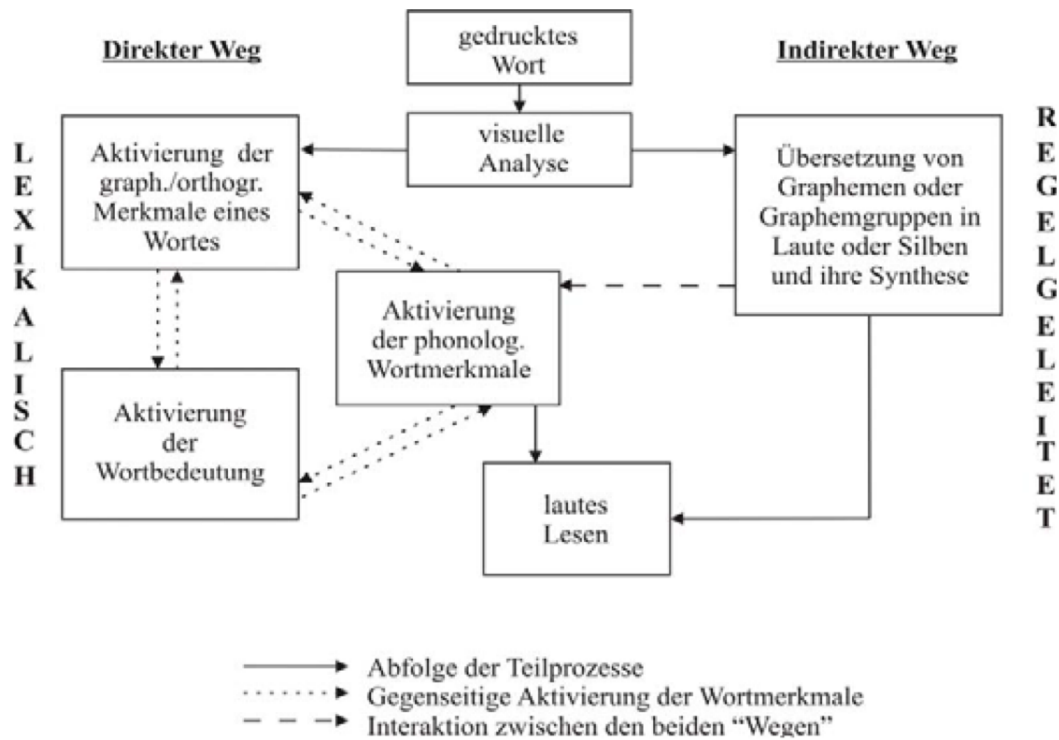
Direkter Weg

gedrucktes Wort

Indirekter Weg

LEXIKALISCH

visuelle Analyse

Aktivierung der graph./orthogr. Merkmale eines Wortes

Übersetzung von Graphemen oder Graphemgruppen in Laute oder Silben und ihre Synthese

REGELGELEITET

Aktivierung der phonolog. Wortmerkmale

Aktivierung der Wortbedeutung

lautes Lesen

Abfolge der Teilprozesse
Gegenseitige Aktivierung der Wortmerkmale
Interaktion zwischen den beiden "Wegen"